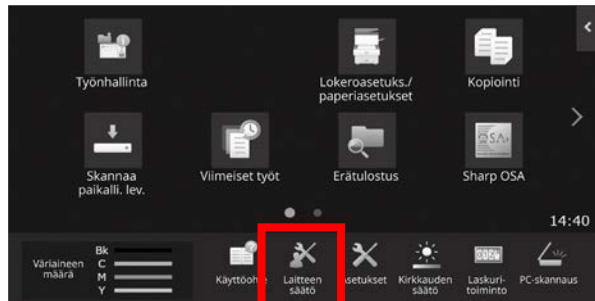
Työnhallinta

Lokeroasetuks./ paperiasetukset

Kopiointi

Skannaa paikalli. lev.

Viimeiset työt

Erätulostus

Sharp OSA

OSA

14:40

Värjaineen määrä

Bk
C
M
Y

Käyttöohje

Laitteen säätö

Asetukset

Kirkkauden säätö

Laskuri-toiminto

PC-skannaus